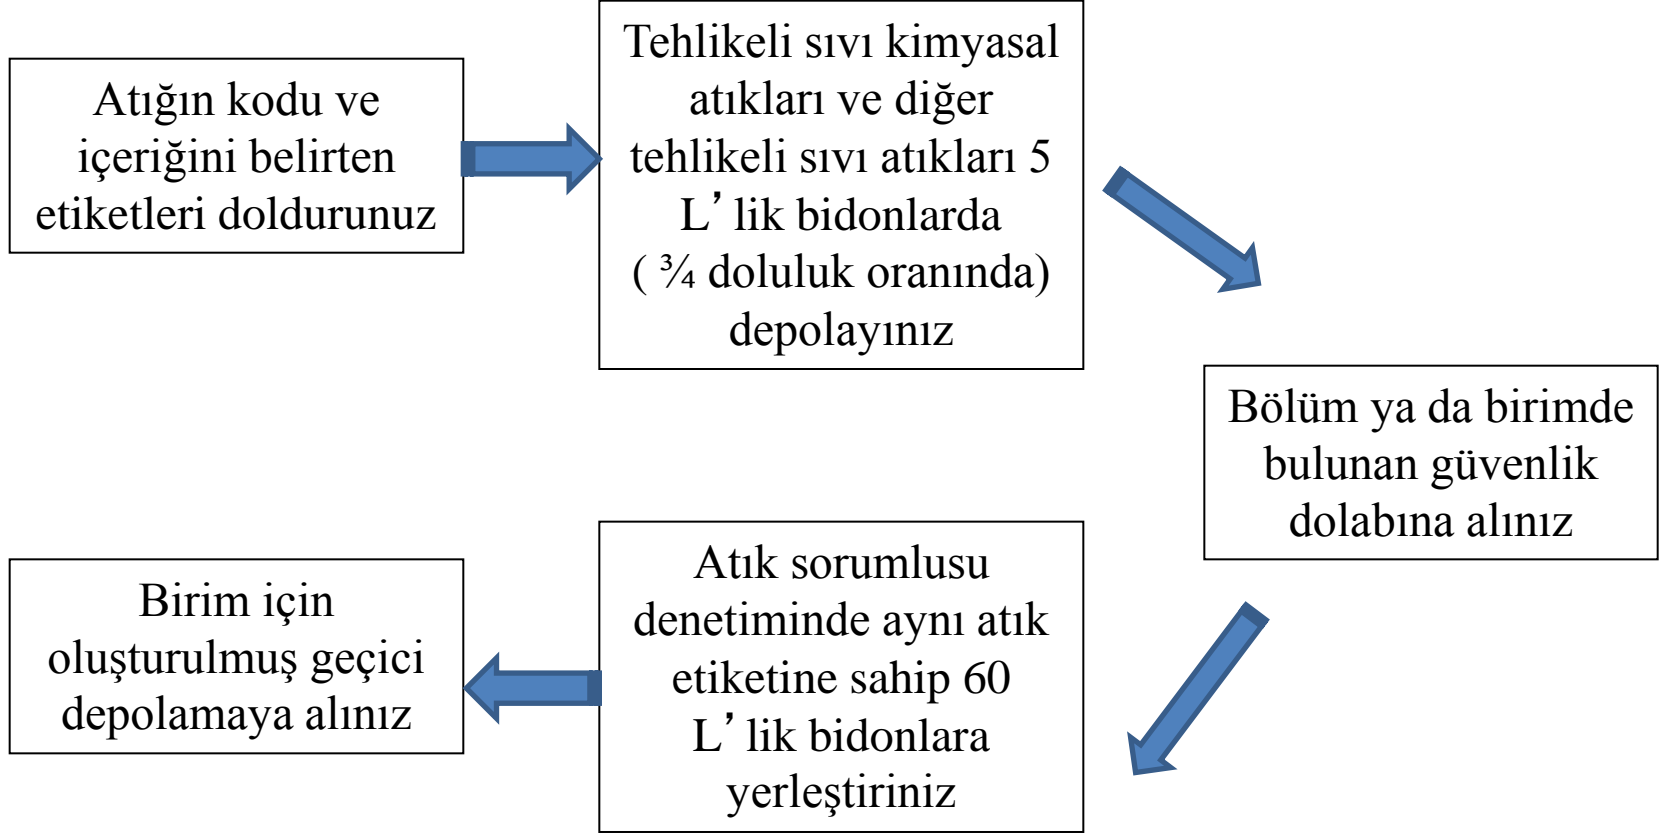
Atığın kodu ve içeriğini belirten etiketleri doldurunuz

Tehlikeli sıvı kimyasal atıkları ve diğer tehlikeli sıvı atıkları 5 L’ lik bidonlarda ( ¾ doluluk oranında) depolayınız

Bölüm ya da birimde bulunan güvenlik dolabına alınız

Atık sorumlusu denetiminde aynı atık etiketine sahip 60 L’ lik bidonlara yerleştiriniz

Birim için oluşturulmuş geçici depolamaya alınız